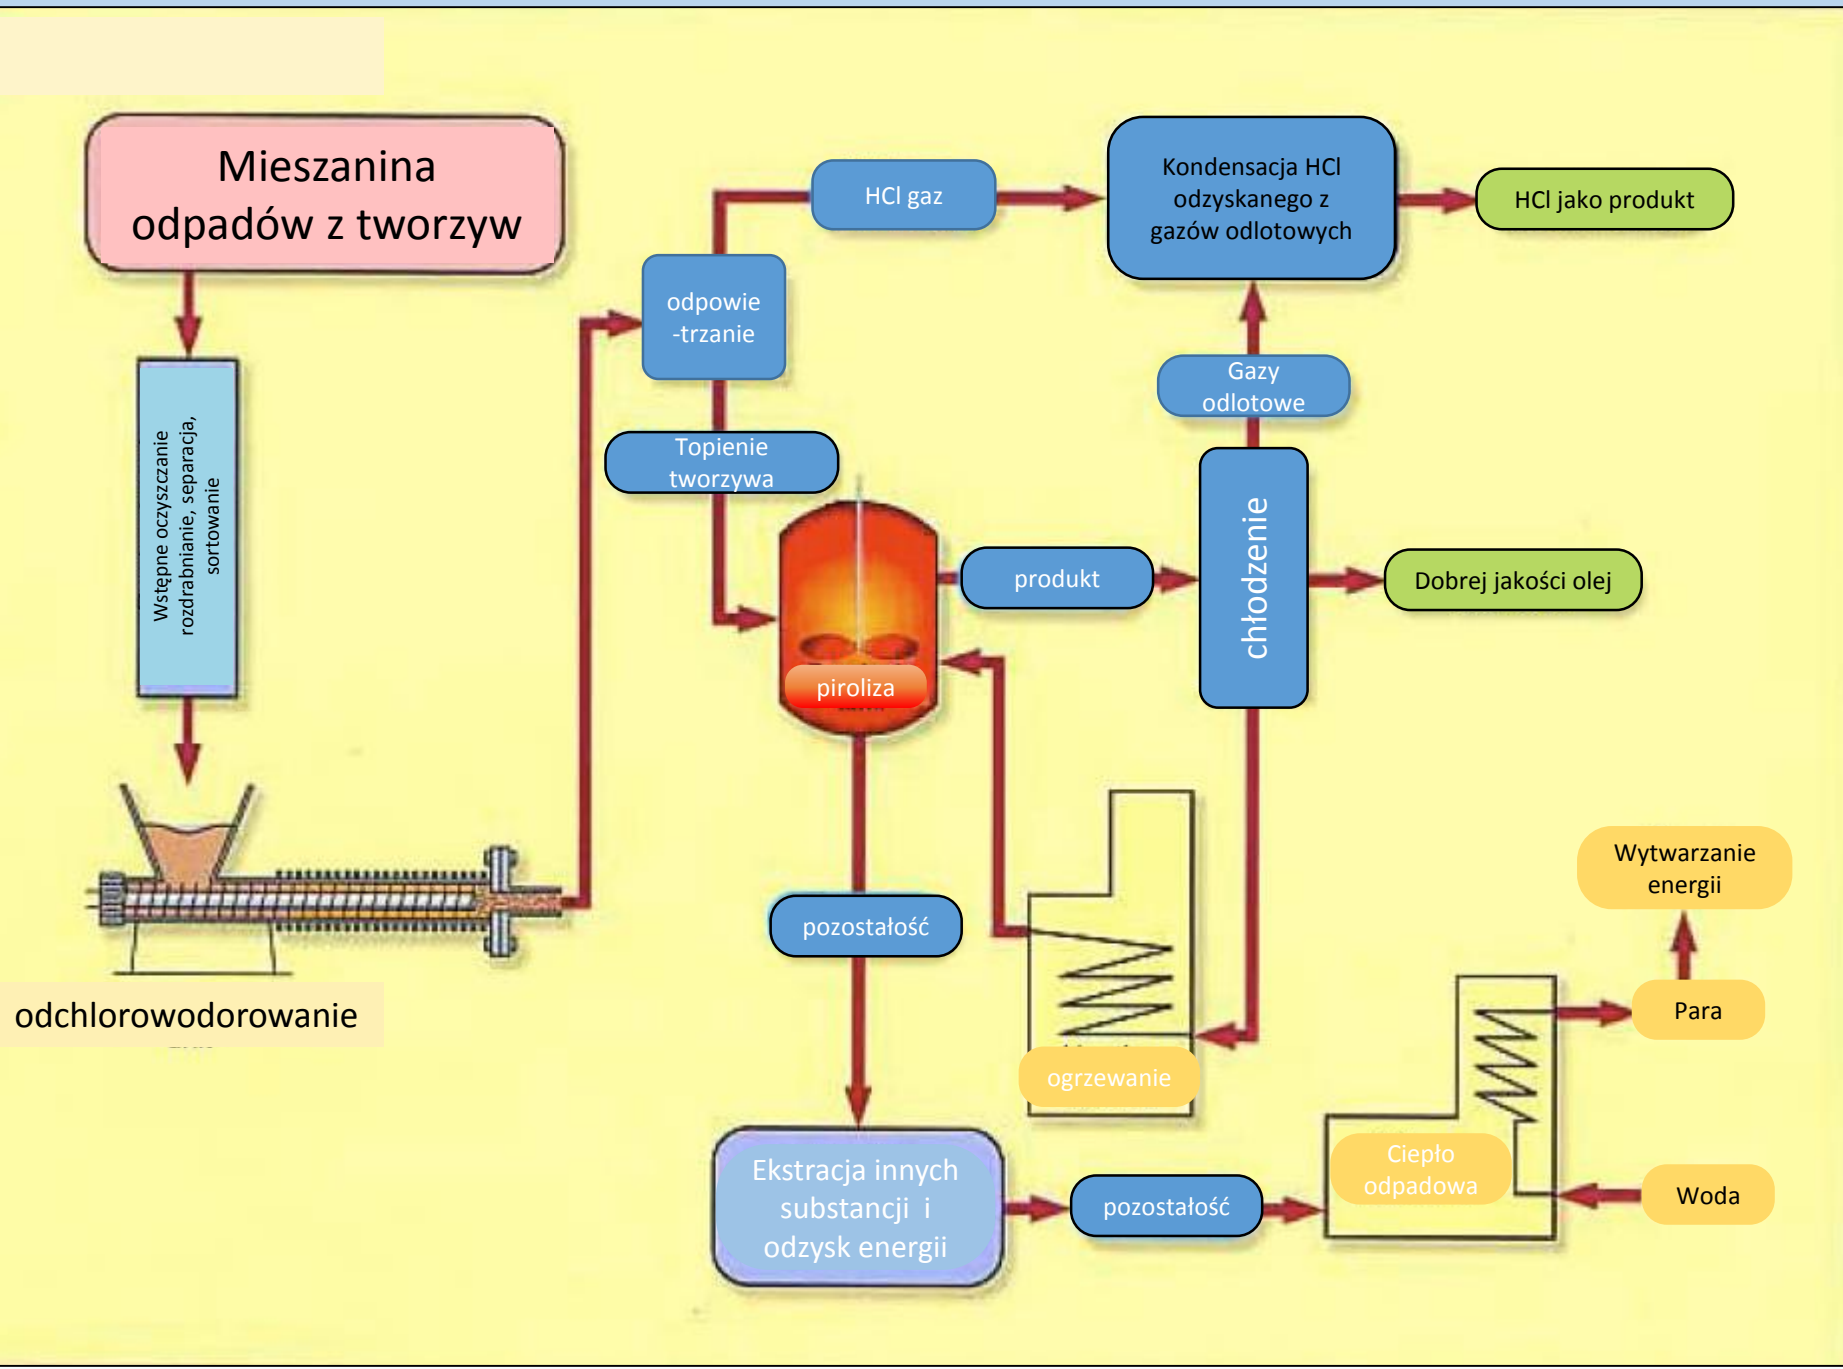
Mieszanina odpadów z tworzyw

Wstępne oczyszczanie rozdrabnianie, separacja, sortowanie

odchlorowodorowanie

odpowie -trzanie

HCl gaz

Kondensacja HCl odzyskanego z gazów odlotowych

HCl jako produkt

Gazy odlotowe

Topienie tworzywa

piroliza

produkt

chłodzenie

Dobrej jakości olej

pozostałość

ogrzewanie

Wytwarzanie energii

Para

Ciepło odpadowa

Woda

Ekstracja innych substancji i odzysk energii

pozostałość